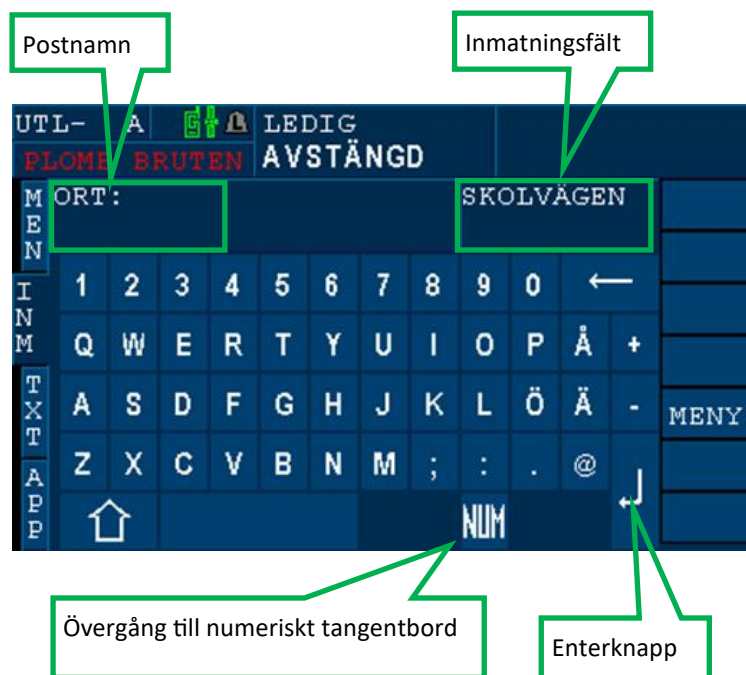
Postnamn

Inmatningsfält

UTL- A LEDIG
PLOMB BRUTEN AVSTÄNGD

MEN

ORT:

SKOLVÄGEN

INM

TXT

APP

| 1 | 2 | 3 | 4 | 5 | 6 | 7 | 8 | 9 | 0 | ← | |
|---|---|---|---|---|---|---|---|---|---|---|---|
| Q | W | E | R | T | Y | U | I | O | P | Å | + |
| A | S | D | F | G | H | J | K | L | Ö | Ä | - |
| Z | X | C | V | B | N | M | ; | : | . | @ | |

NUM

MENY

Övergång till numeriskt tangentbord

Enterknapp